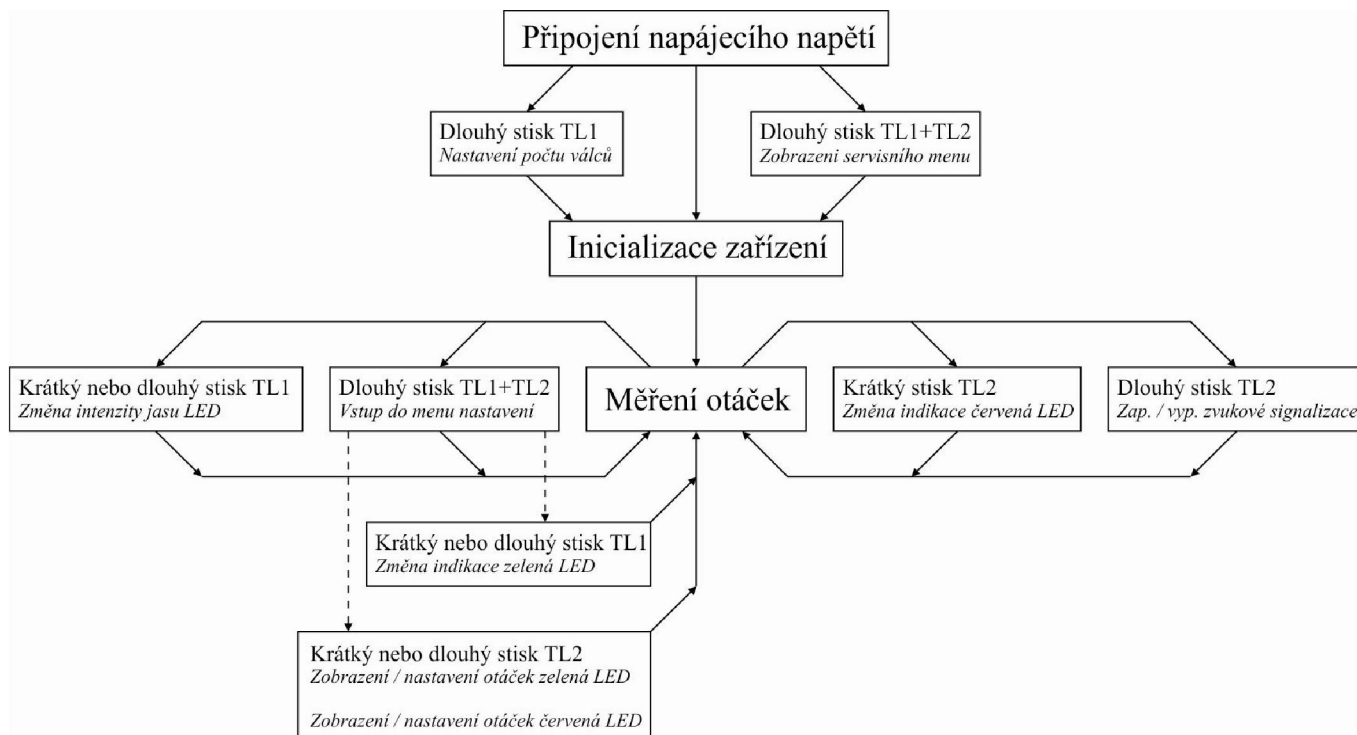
Připojení napájecího napětí

Dlouhý stisk TL1
Nastavení počtu válců

Dlouhý stisk TL1+TL2
Zobrazeni servisního menu

Inicializace zařízení

Krátký nebo dlouhý stisk TL1
Změna intenzity jasu LED

Dlouhý stisk TL1+TL2
Vstup do menu nastavení

Měření otáček

Krátký stisk TL2
Změna indikace červená LED

Dlouhý stisk TL2
Zap. / vyp. zvukové signalizace

Krátký nebo dlouhý stisk TL1
Změna indikace zelená LED

Krátký nebo dlouhý stisk TL2
Zobrazení / nastavení otáček zelená LED

Zobrazení / nastavení otáček červená LED